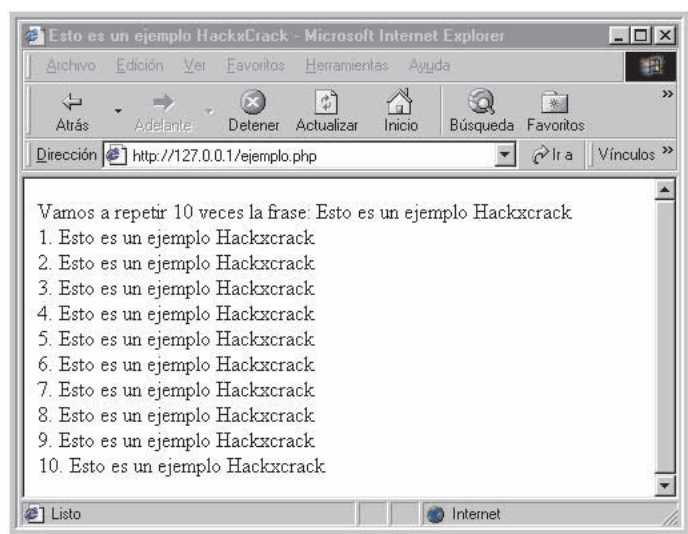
Esto es un ejemplo HackxCrack - Microsoft Internet Explorer

Archivo Edición Ver Favoritos Herramientas Ayuda

Atrás Adelante Detener Actualizar Inicio Búsqueda Favoritos

Dirección http://127.0.0.1/ejemplo.php Ir a Vínculos

Vamos a repetir 10 veces la frase: Esto es un ejemplo Hackxcrack
1. Esto es un ejemplo Hackxcrack
2. Esto es un ejemplo Hackxcrack
3. Esto es un ejemplo Hackxcrack
4. Esto es un ejemplo Hackxcrack
5. Esto es un ejemplo Hackxcrack
6. Esto es un ejemplo Hackxcrack
7. Esto es un ejemplo Hackxcrack
8. Esto es un ejemplo Hackxcrack
9. Esto es un ejemplo Hackxcrack
10. Esto es un ejemplo Hackxcrack

Listo Internet